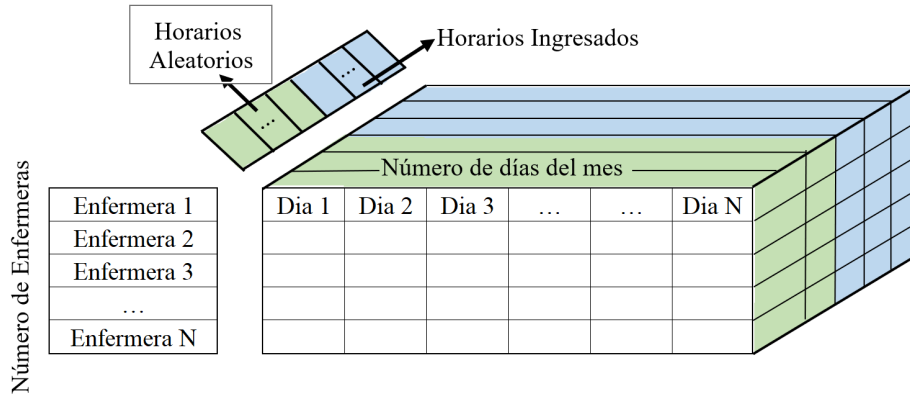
Horarios Aleatorios

Horarios Ingresados

…

…

Número de días del mes

Número de Enfermeras

| Enfermera 1 |
|---|
| Enfermera 2 |
| Enfermera 3 |
| … |
| Enfermera N |

| Dia 1 | Dia 2 | Dia 3 | … | … | Dia N |
|---|---|---|---|---|---|
| | | | | | |
| | | | | | |
| | | | | | |
| | | | | | |